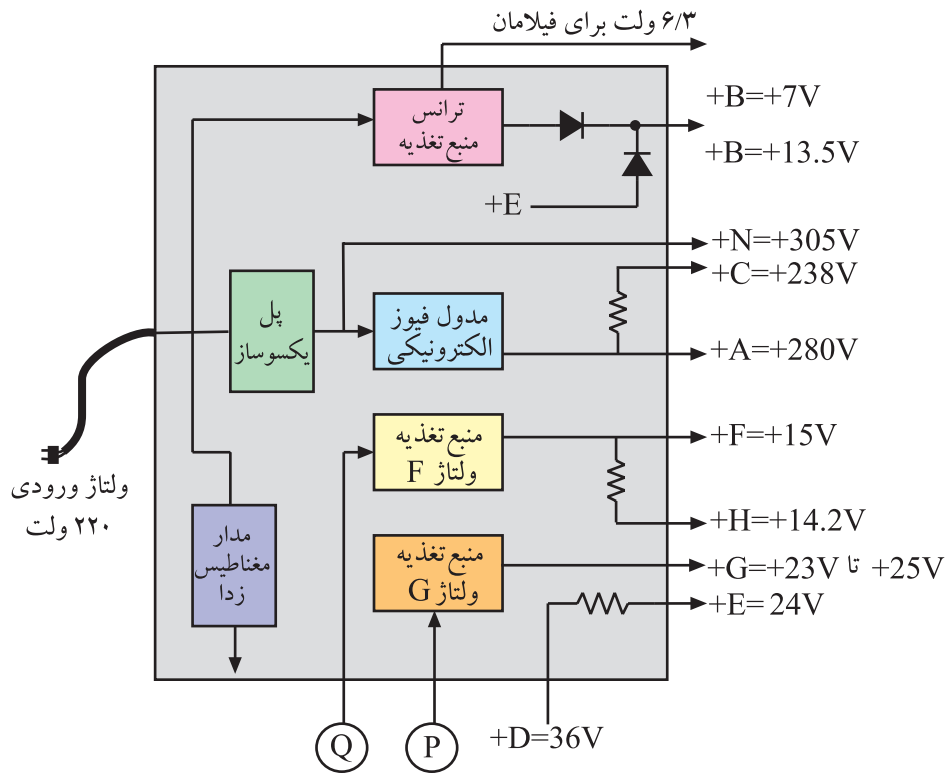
۶/۳ ولت برای فیلامان

ترانس
منبع تغذیه

+B=+7V
+B=+13.5V
+E

+N=+305V
+C=+238V

پل
یکسوساز

مدول فیوز
الکترونیکی

+A=+280V

منبع تغذیه
ولتاژ F

+F=+15V
+H=+14.2V

ولتاژ ورودی
۲۲۰ ولت

مدار
مغناطیس
زدا

منبع تغذیه
ولتاژ G

+G=+23V تا +25V
+E= 24V

Q
P
+D=36V